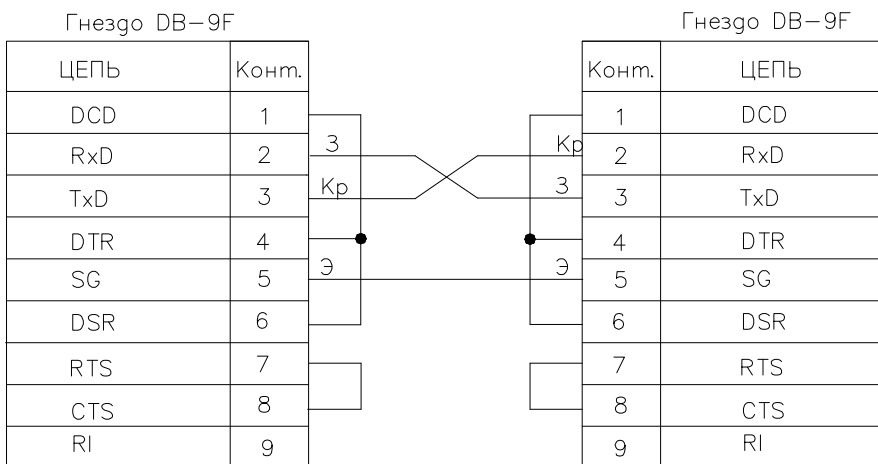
Гнездо DB-9F

| ЦЕПЬ | Конт. |
|---|---|
| DCD | 1 |
| RxD | 2 |
| TxD | 3 |
| DTR | 4 |
| SG | 5 |
| DSR | 6 |
| RTS | 7 |
| CTS | 8 |
| RI | 9 |

З
Кр
Э

Кр
З
Э

Гнездо DB-9F

| Конт. | ЦЕПЬ |
|---|---|
| 1 | DCD |
| 2 | RxD |
| 3 | TxD |
| 4 | DTR |
| 5 | SG |
| 6 | DSR |
| 7 | RTS |
| 8 | CTS |
| 9 | RI |